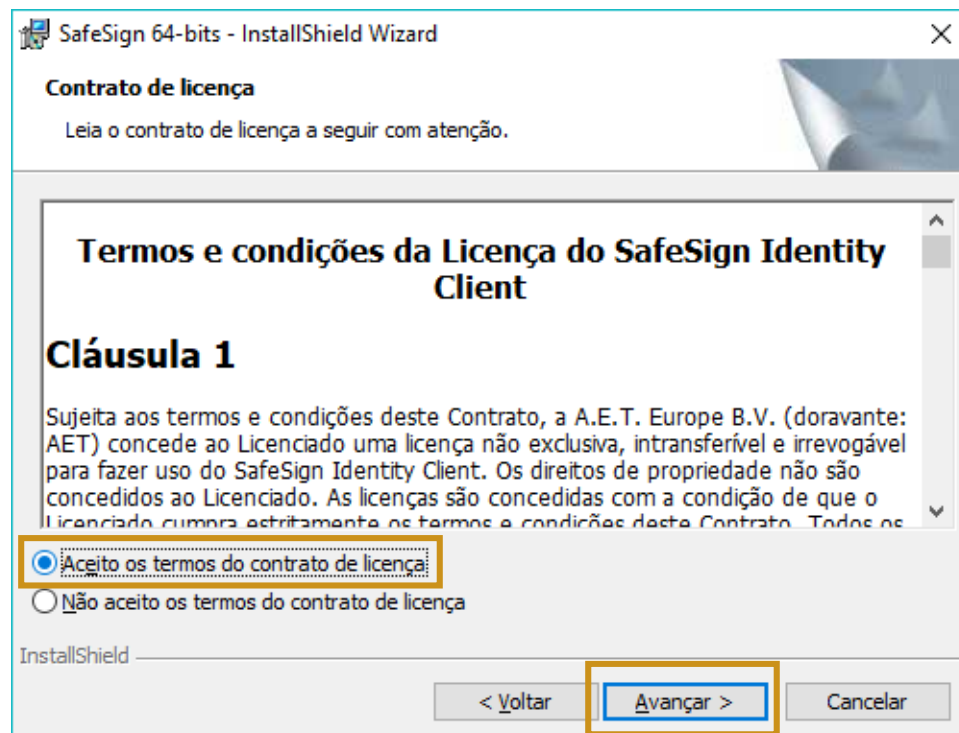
SafeSign 64-bits - InstallShield Wizard

Contrato de licença

Leia o contrato de licença a seguir com atenção.

Termos e condições da Licença do SafeSign Identity Client

Cláusula 1

Sujeita aos termos e condições deste Contrato, a A.E.T. Europe B.V. (doravante: AET) concede ao Licenciado uma licença não exclusiva, intransferível e irrevogável para fazer uso do SafeSign Identity Client. Os direitos de propriedade não são concedidos ao Licenciado. As licenças são concedidas com a condição de que o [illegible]

Aceito os termos do contrato de licença

Não aceito os termos do contrato de licença

InstallShield

< Voltar

Avançar >

Cancelar